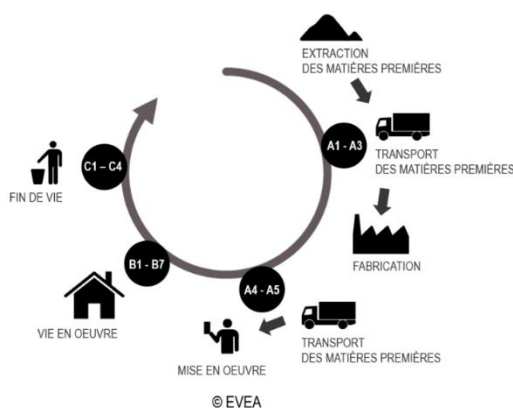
EXTRACTION
DES MATIÈRES PREMIÈRES

A1 - A3

TRANSPORT
DES MATIÈRES PREMIÈRES

FABRICATION

A4 - A5

TRANSPORT
DES MATIÈRES PREMIÈRES

MISE EN OEUVRE

B1 - B7

VIE EN OEUVRE

C1 – C4

FIN DE VIE

© EVEA